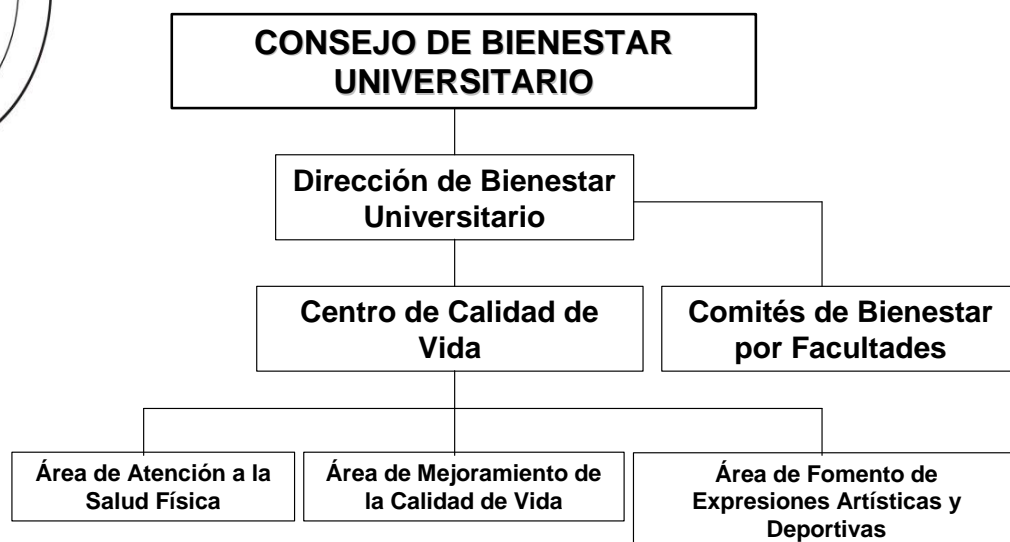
CONSEJO DE BIENESTAR UNIVERSITARIO

Dirección de Bienestar Universitario

Centro de Calidad de Vida

Comités de Bienestar por Facultades

Área de Atención a la Salud Física

Área de Mejoramiento de la Calidad de Vida

Área de Fomento de Expresiones Artísticas y Deportivas